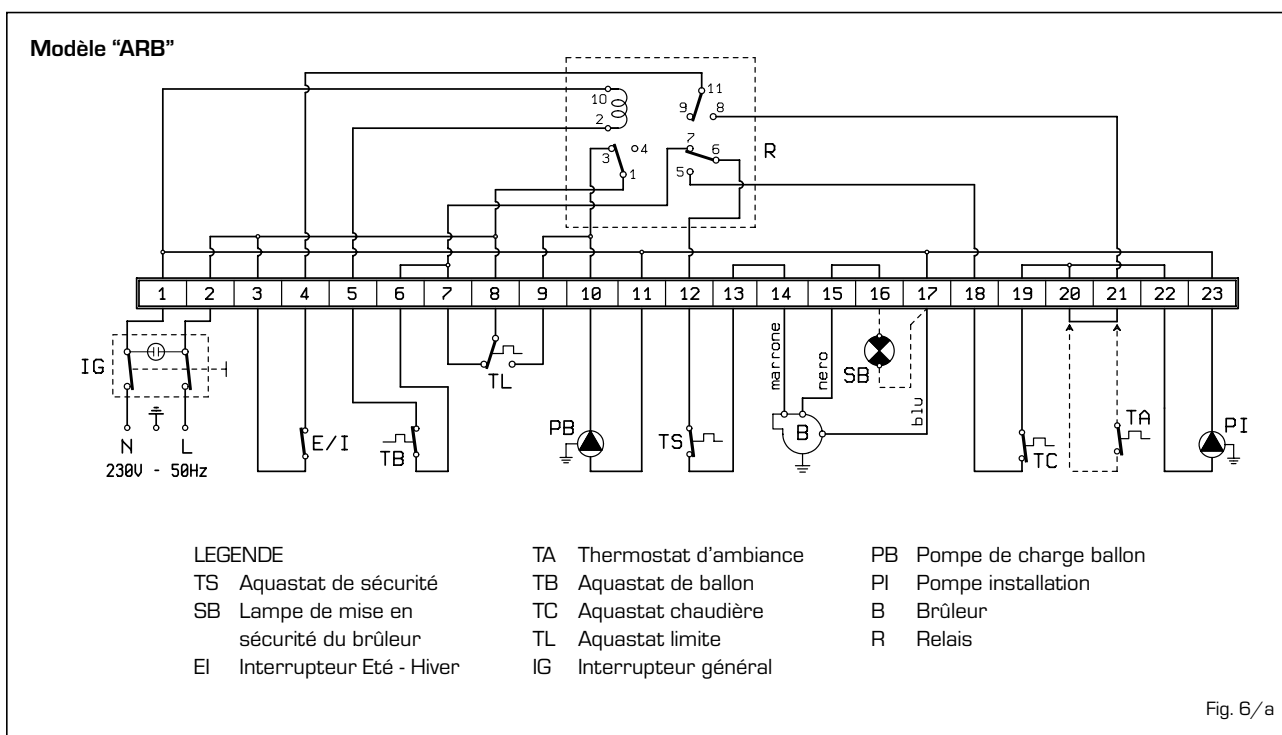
Modèle "ARB"

10
2
11
9
8
3
4
1
7
6
5
R

| 1 | 2 | 3 | 4 | 5 | 6 | 7 | 8 | 9 | 10 | 11 | 12 | 13 | 14 | 15 | 16 | 17 | 18 | 19 | 20 | 21 | 22 | 23 |
|---|---|---|---|---|---|---|---|---|---|---|---|---|---|---|---|---|---|---|---|---|---|---|

IG
TL
marrone
nero
SB
blu
N
L
230V - 50Hz
E/I
TB
PB
TS
B
TC
TA
PI

LEGENDE
TS Aquastat de sécurité
SB Lampe de mise en sécurité du brûleur
EI Interrupteur Eté - Hiver

TA Thermostat d'ambiance
TB Aquastat de ballon
TC Aquastat chaudière
TL Aquastat limite
IG Interrupteur général

PB Pompe de charge ballon
PI Pompe installation
B Brûleur
R Relais

Fig. 6/a